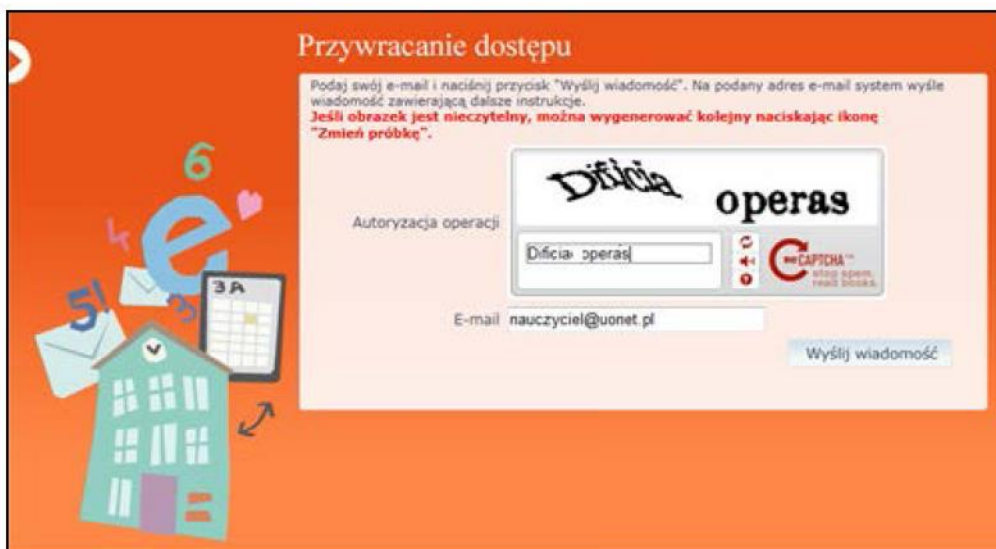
Przywracanie dostępu

Podaj swój e-mail i naciśnij przycisk "Wyślij wiadomość". Na podany adres e-mail system wyśle wiadomość zawierającą dalsze instrukcje.
Jeśli obrazek jest nieczytelny, można wygenerować kolejny naciskając ikonę "Zmień próbkę".

Autoryzacja operacji

Dificia operas

Dificia operas

reCAPTCHA™
stop spam.
read books.

E-mail nauczyciel@uonet.pl

Wyślij wiadomość

6
e
4
5!
3A